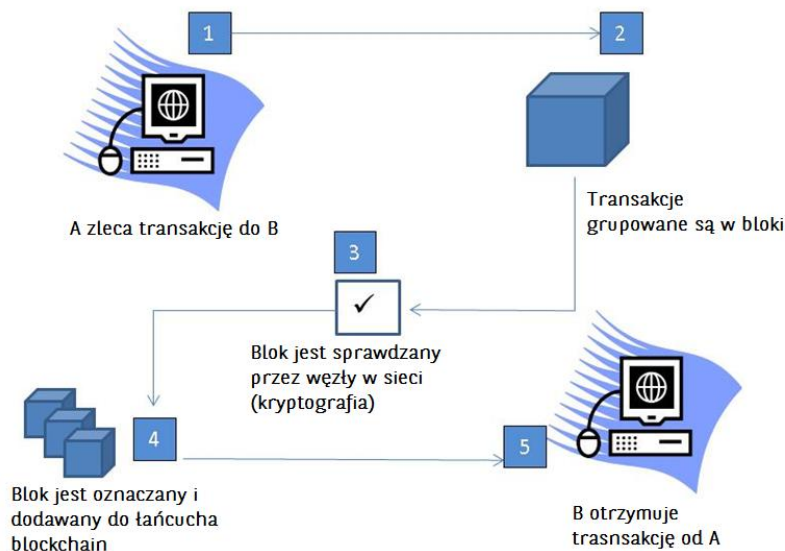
1

2

A zleca transakcję do B

Transakcje grupowane są w bloki

3

✓

Blok jest sprawdzany przez węzły w sieci (kryptografia)

4

5

Blok jest oznaczany i dodawany do łańcucha blockchain

B otrzymuje trasnsakcję od A